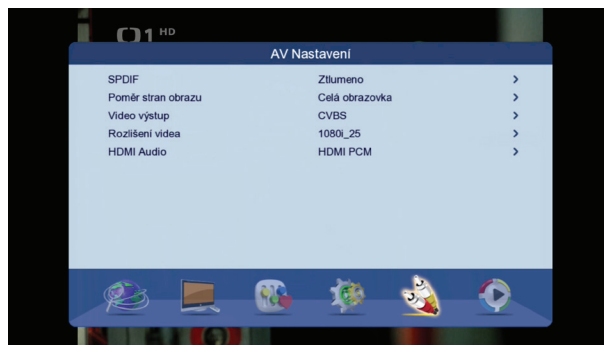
ČT1 HD

AV Nastavení

| | | |
|---|---|---|
| SPDIF | Ztlumeno | > |
| Poměr stran obrazu | Celá obrazovka | > |
| Video výstup | CVBS | > |
| Rozlišení videa | 1080i_25 | > |
| HDMI Audio | HDMI PCM | > |